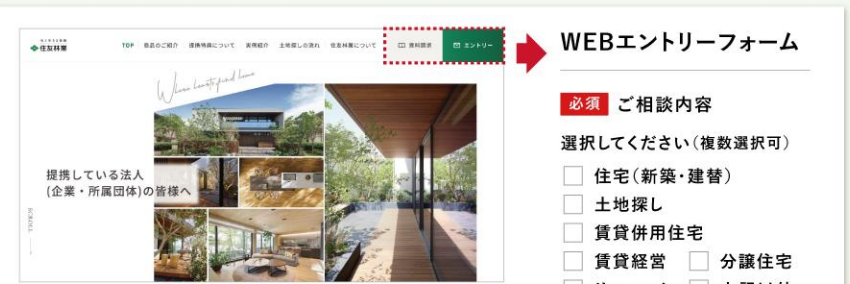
住友林業

TOP 弊社のご紹介 提携特典について 実例紹介 土地探しの流れ 住友林業について 資料請求 エントリー

提携している法人
(企業・所属団体)の皆様へ

SCROLL

WEBエントリーフォーム

必須 ご相談内容

選択してください(複数選択可)

住宅(新築・建替)

土地探し

賃貸併用住宅

賃貸経営

分譲住宅

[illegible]